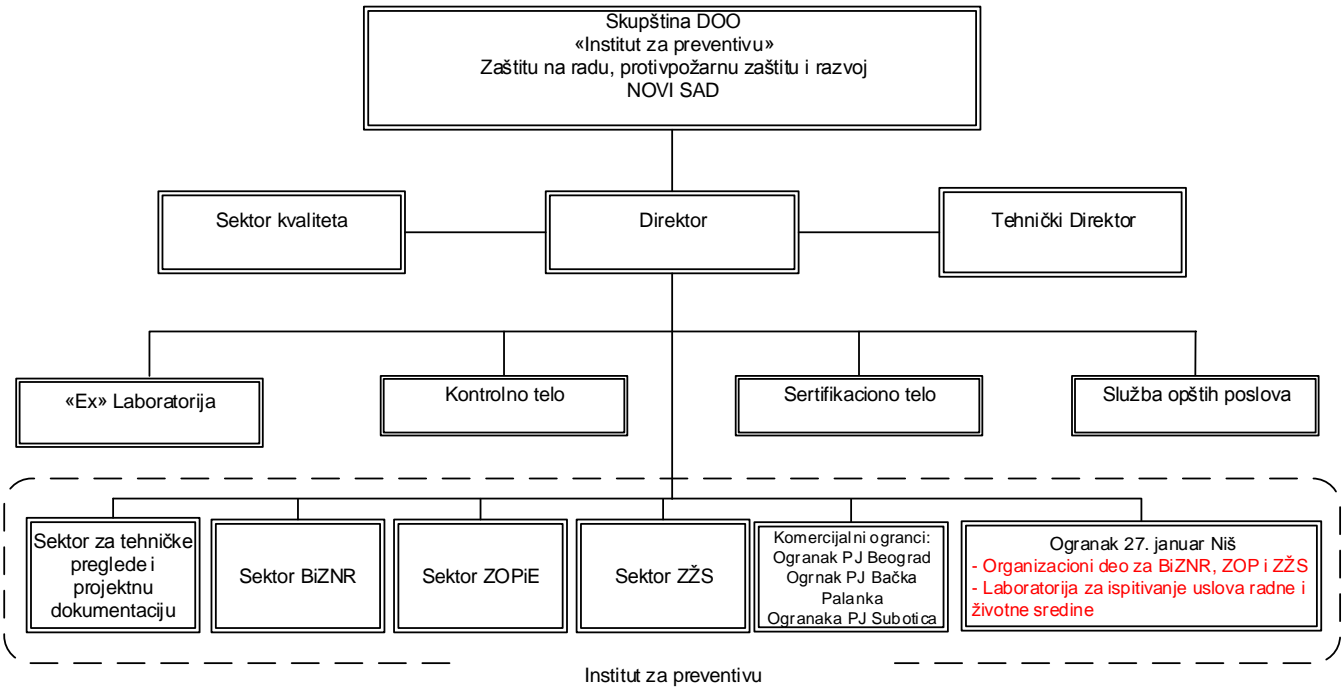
Skupština DOO
«Institut za preventivu»
Zaštitu na radu, protivpožarnu zaštitu i razvoj
NOVI SAD

Sektor kvaliteta

Direktor

Tehnički Direktor

«Ex» Laboratorija

Kontrolno telo

Sertifikaciono telo

Služba opštih poslova

Sektor za tehničke preglede i projektnu dokumentaciju

Sektor BiZNR

Sektor ZOPiE

Sektor ZŽS

Komercijalni ogranci:
Ogranak PJ Beograd
Ogrnak PJ Bačka Palanka
Ogranaka PJ Subotica

Ogranak 27. januar Niš
- Organizacioni deo za BiZNR, ZOP i ZŽS
- Laboratorija za ispitivanje uslova radne i životne sredine

Institut za preventivu